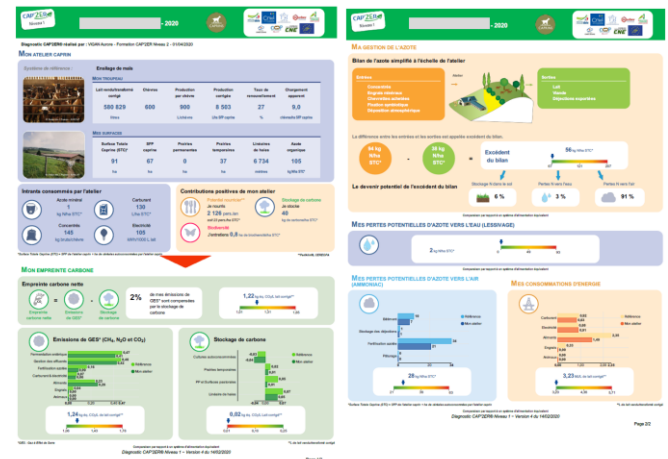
CAP'2ER Niveau 1 - 2020

Diagnostic CAP'2ER® réalisé par : VIGAN Aurore - Formation CAP'2ER Niveau 2 - 01/04/2020

MON ATELIER CAPRIN

Système de référence : Ensilage de maïs

MON TROUPEAU

| Lait vendu/transformé corrigé | Chèvres | Production par chèvre | Production corrigée | Taux de renouvellement | Chargement apparent |
|---|---|---|---|---|---|
| 580 829 | 600 | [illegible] | 8 503 | 27 | 9,0 |
| litres | | Litres/an | l/ch BP caprin | % | chèvres/ha SFP caprin |

MES SURFACES

| Surface Totale Caprine (STC)* | SFP caprine | Prairies permanentes | Prairies temporaires | Linéaires de haies | Haies organique |
|---|---|---|---|---|---|
| 91 | 67 | 0 | 37 | 6 734 | 105 |
| ha | ha | ha | ha | mètres | kg N/ha STC |

Intrants consommés par l'atelier

Azote minéral 3 kg N/ha STC*
Carburant 130 L/ha STC*
Concentrés 145 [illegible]
Electricité 105 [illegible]

Contributions positives de mon atelier

Potentiel nourricier
Je nourris 2 126 personnes
Stockage de carbone
Je stocke 40 kg de carbone/ha STC*
Biodiversité
J'entretiens 0,8 ha de biodiversité/ha STC*

MON EMPREINTE CARBONE

Empreinte carbone nette
Empreinte carbone nette = Emissions de GES* - Stockage de carbone
2% de mes émissions de GES* sont compensées par le stockage de carbone
1,22 kg éq. CO2/L de lait corrigé**

Emissions de GES* (CH4, N2O et CO2)
Fermentation entérique
Gestion des effluents
Fertilisation azotée
Carburant et électricité
Aliments
Engrais
Autres achats
Référence
Mon atelier
1,24 kg éq. CO2/L de lait corrigé**

Stockage de carbone
Cultures autoconsommées
Prairies temporaires
PP et Surfaces pastorales
Linéaires de haies
Référence
Mon atelier
0,02 kg éq. CO2/L de lait corrigé**

Diagnostic CAP'2ER® Niveau 1 – Version 4 du 14/02/2020

MA GESTION DE L'AZOTE

Bilan de l'azote simplifié à l'échelle de l'atelier

Entrées
Concentrés
Engrais minéraux
Déjections achetées
Fixation symbiotique
Déposition atmosphérique

Sorties
Lait
Viande
Déjections exportées

La différence entre les entrées et les sorties est appelée excédent du bilan

94 kg N/ha STC* - 38 kg N/ha STC* = Excédent du bilan
56 kg N/ha STC*

Le devenir potentiel de l'excédent du bilan
Stockage N dans le sol 6 %
Pertes N vers l'eau 3 %
Pertes N vers l'air 91 %

MES PERTES POTENTIELLES D'AZOTE VERS L'EAU (LESSIVAGE)

2 kg N/ha STC*

MES PERTES POTENTIELLES D'AZOTE VERS L'AIR (AMMONIAC)

Bâtiment
Stockage des déjections
Fertilisation azotée
Pâturage
Référence
Mon atelier
28 kg N/ha STC*

MES CONSOMMATIONS D'ÉNERGIE

Carburant
Electricité
Aliments
Engrais
Autres achats
3,23 MJ/L de lait corrigé**

Diagnostic CAP'2ER® Niveau 1 – Version 4 du 14/02/2020
Page 2/2